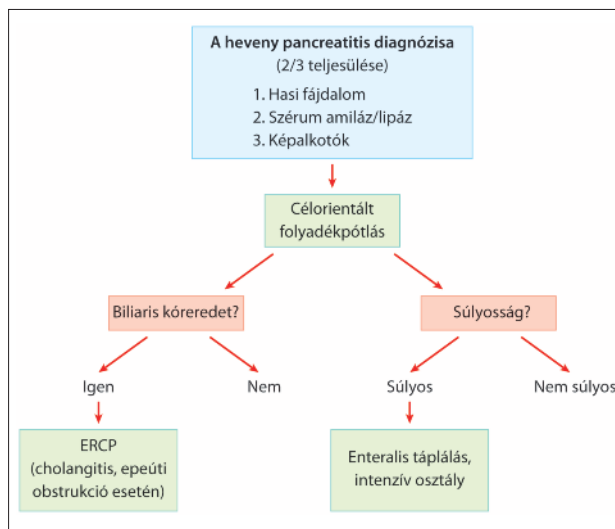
A heveny pancreatitis diagnózisa
(2/3 teljesülése)
1. Hasi fájdalom
2. Szérum amiláz/lipáz
3. Képalkotók

Célorientált folyadékpótlás

Biliaris kóreredet?

Súlyosság?

Igen

Nem

Súlyos

Nem súlyos

ERCP (cholangitis, epeúti obstrukció esetén)

Enteralis táplálás, intenzív osztály